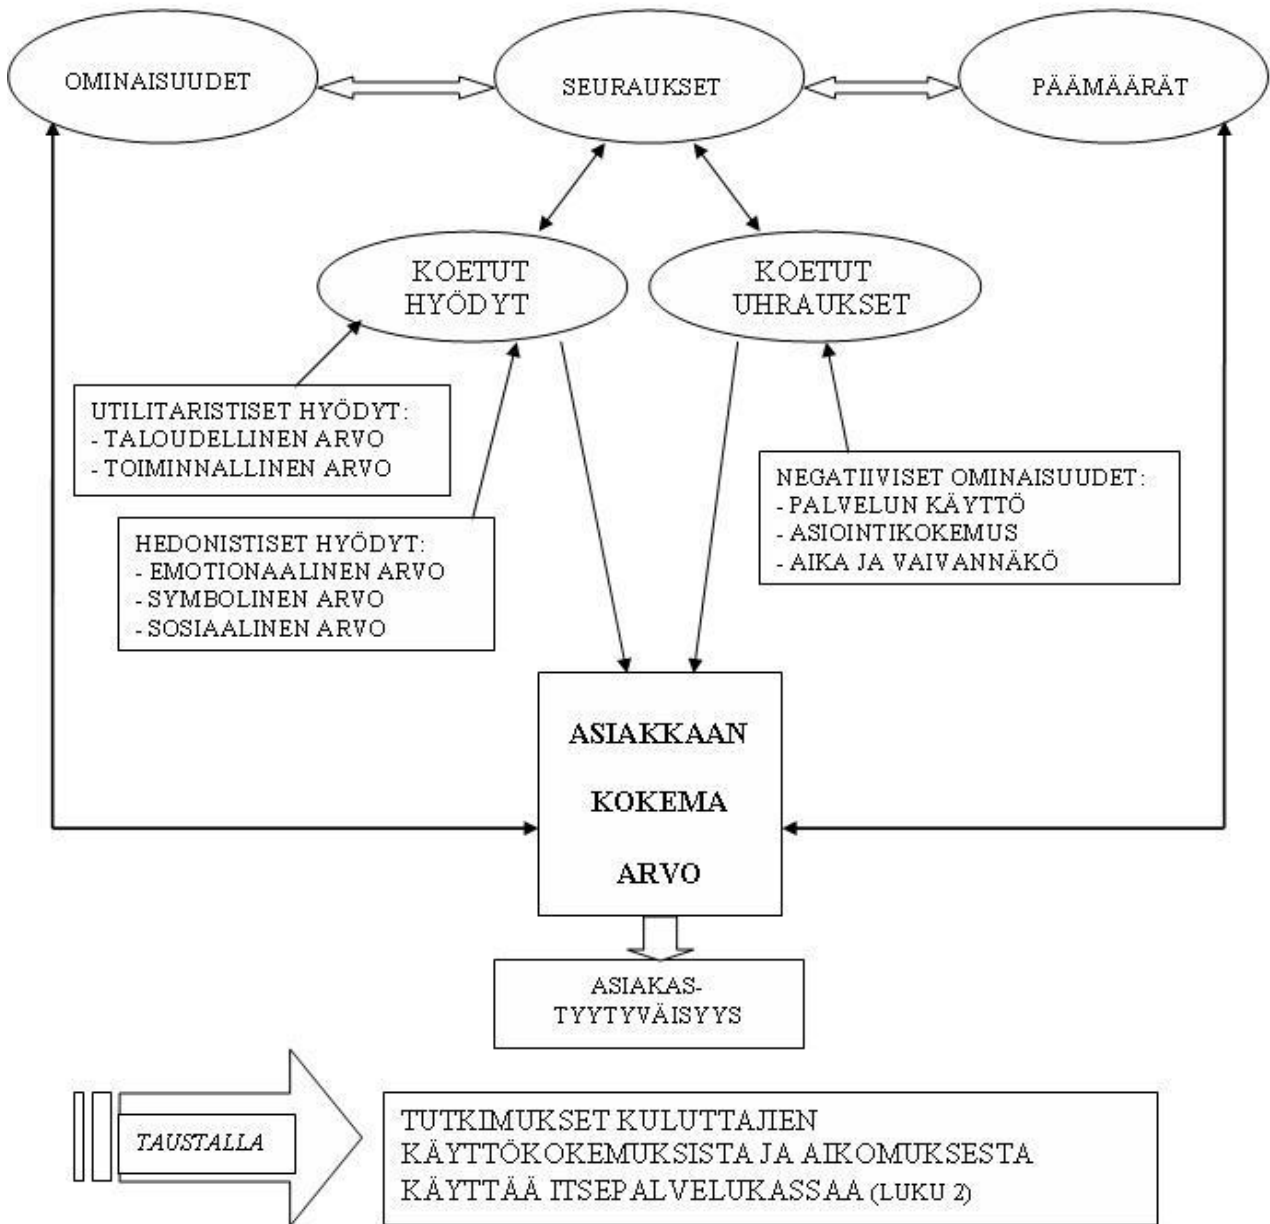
OMINAISUUDET

SEURAUKSET

PÄÄMÄÄRÄT

KOETUT HYÖDYT

KOETUT UHRAUKSET

UTILITARISTISET HYÖDYT:
- TALOUDELLINEN ARVO
- TOIMINNALLINEN ARVO

HEDONISTISET HYÖDYT:
- EMOTIONAALINEN ARVO
- SYMBOLINEN ARVO
- SOSIAALINEN ARVO

NEGATIIVISET OMINAISUUDET:
- PALVELUN KÄYTTÖ
- ASIOINTIKOKEMUS
- AIKA JA VAIVANNÄKÖ

ASIAKKAAN KOKEMA ARVO

ASIAKAS-TYYTYVÄISYYS

TAUSTALLA

TUTKIMUKSET KULUTTAJIEN KÄYTTÖKOKEMUKSISTA JA AIKOMUKSESTA KÄYTTÄÄ ITSEPALVELUKASSAA (LUKU 2)